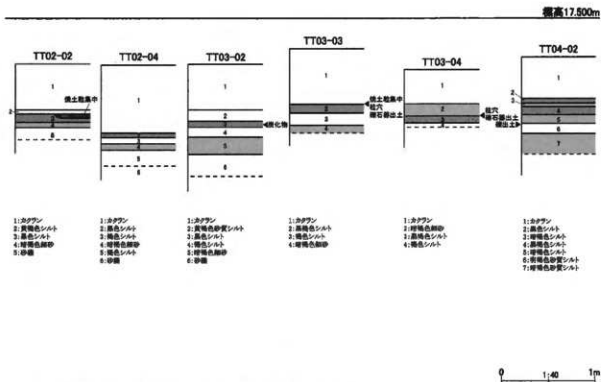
標高17.500m

TT02-02
1
2
3
4
5
焼土粒集中

1:カクラン
2:黄褐色シルト
3:黒色シルト
4:暗褐色シルト
5:砂礫

TT02-04
1
2
3
4
5
6

1:カクラン
2:黒色シルト
3:褐色シルト
4:暗褐色シルト
5:暗褐色細砂
6:砂礫

TT03-02
1
2
3
4
5
6
炭化物

1:カクラン
2:黄褐色砂質シルト
3:黒色シルト
4:暗褐色シルト
5:暗褐色細砂
6:砂礫

TT03-03
1
2
3
4
焼土粒集中
柱穴
礎石据出土

1:カクラン
2:黒褐色シルト
3:黒色シルト
4:暗褐色細砂

TT03-04
1
2
3
4
柱穴
礎石据出土

1:カクラン
2:暗褐色細砂
3:黒褐色シルト
4:褐色シルト

TT04-02
1
2
3
4
5
6
7
柱穴
礎石据出土
焼土

1:カクラン
2:黒色シルト
3:暗褐色シルト
4:黒褐色シルト
5:暗褐色シルト
6:暗褐色砂質シルト
7:暗褐色細砂

0 1:40 1m